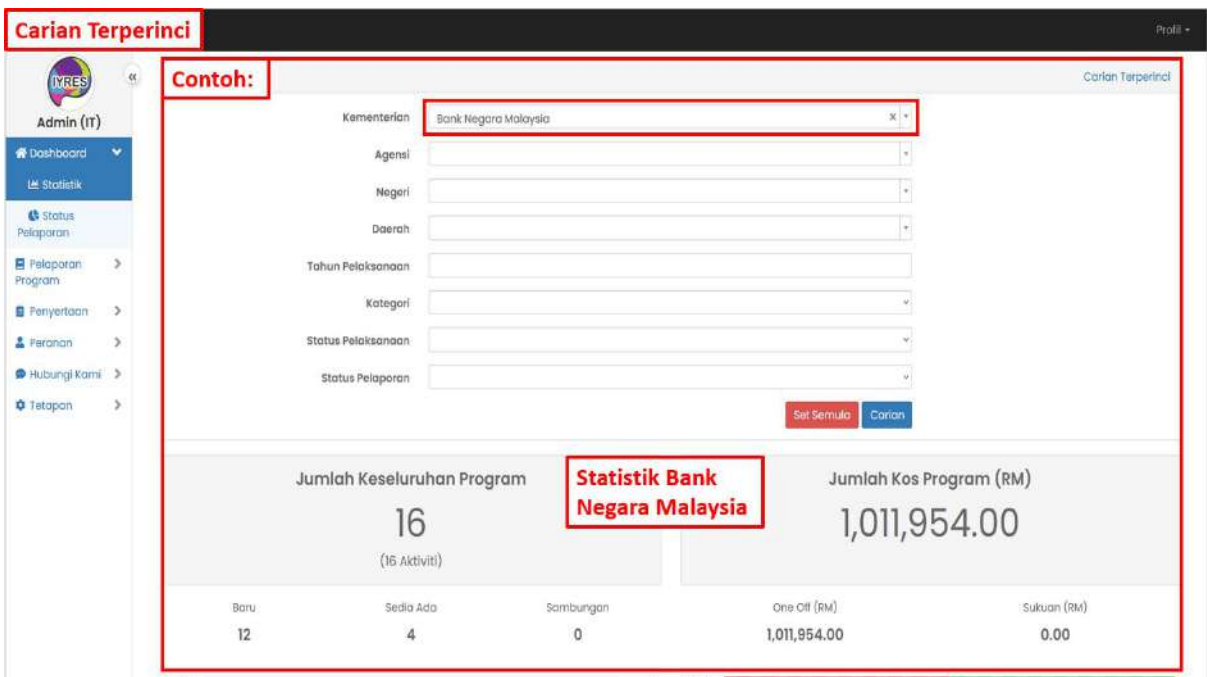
Carian Terperinci

Profil

IYRES

Admin (IT)

Dashboard

Statistik

Status Pelaporan

Pelaporan Program

Penyertaan

Peranan

Hubungi Kami

Tetapan

Contoh:

Carian Terperinci

Kementerian: Bank Negara Malaysia

Agensi

Negeri

Daerah

Tahun Pelaksanaan

Kategori

Status Pelaksanaan

Status Pelaporan

Set Semula
Carian

Jumlah Keseluruhan Program

16

(16 Aktiviti)

Statistik Bank Negara Malaysia

Jumlah Kos Program (RM)

1,011,954.00

| Baru | Sedia Ada | Sambungan | One Off (RM) | Sukuan (RM) |
|---|---|---|---|---|
| 12 | 4 | 0 | 1,011,954.00 | 0.00 |